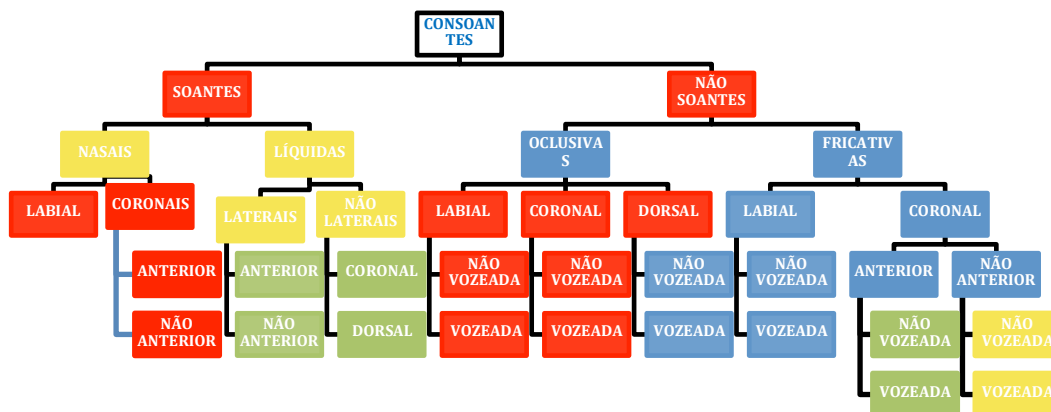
CONSOANTES

SOANTES

NÃO SOANTES

NASAIS

LÍQUIDAS

OCLUSIVAS

FRICATIVAS

LABIAL

CORONAIS

LATERAIS

NÃO LATERAIS

LABIAL

CORONAL

DORSAL

LABIAL

CORONAL

ANTERIOR

ANTERIOR

CORONAL

NÃO VOZEADA

NÃO VOZEADA

NÃO VOZEADA

NÃO VOZEADA

ANTERIOR

NÃO ANTERIOR

NÃO ANTERIOR

NÃO ANTERIOR

DORSAL

VOZEADA

VOZEADA

VOZEADA

VOZEADA

NÃO VOZEADA

NÃO VOZEADA

VOZEADA

VOZEADA